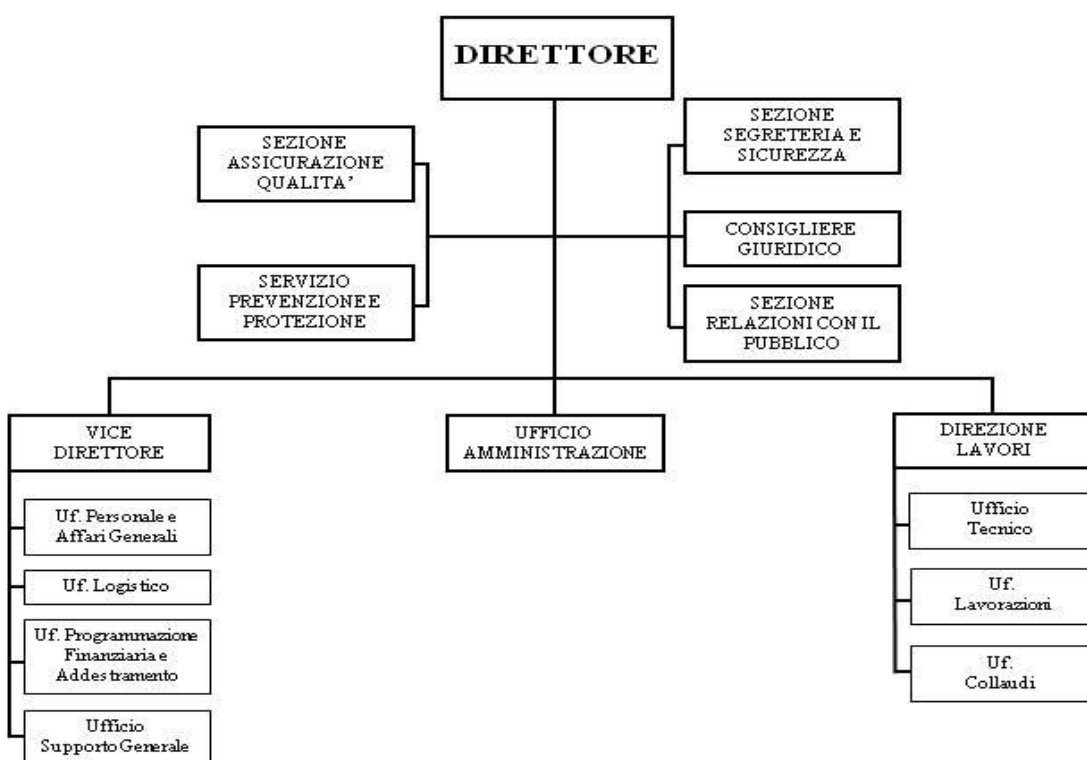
DIRETTORE

SEZIONE ASSICURAZIONE QUALITA'

SERVIZIO PREVENZIONE E PROTEZIONE

SEZIONE SEGRETERIA E SICUREZZA

CONSIGLIERE GIURIDICO

SEZIONE RELAZIONI CON IL PUBBLICO

VICE DIRETTORE

Uf. Personale e Affari Generali

Uf. Logistico

Uf. Programmazione Finanziaria e Addestramento

Ufficio Supporto Generale

UFFICIO AMMINISTRAZIONE

DIREZIONE LAVORI

Ufficio Tecnico

Uf. Lavorazioni

Uf. Collaudi